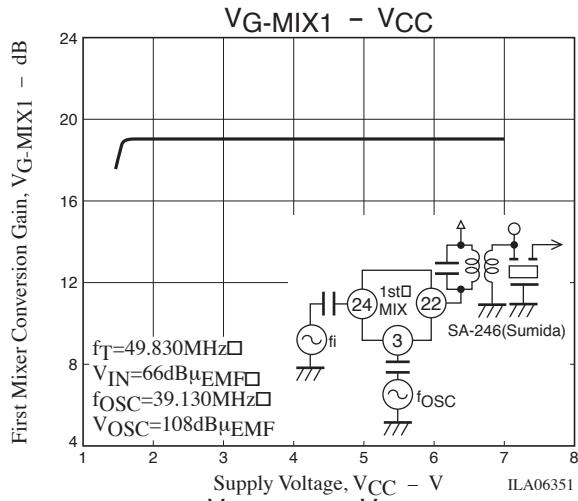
$V_{G\text{-}MIX1}$ – $V_{CC}$

First Mixer Conversion Gain, $V_{G\text{-}MIX1}$ – dB

24
20
16
12
8
4

1 2 3 4 5 6 7 8

Supply Voltage, $V_{CC}$ – V

ILA06351

$f_T$=49.830MHz□
$V_{IN}$=66dBμ$_{EMF}$□
$f_{OSC}$=39.130MHz□
$V_{OSC}$=108dBμ$_{EMF}$

24
1st□ MIX
22
3
fi
$f_{OSC}$
SA-246(Sumida)